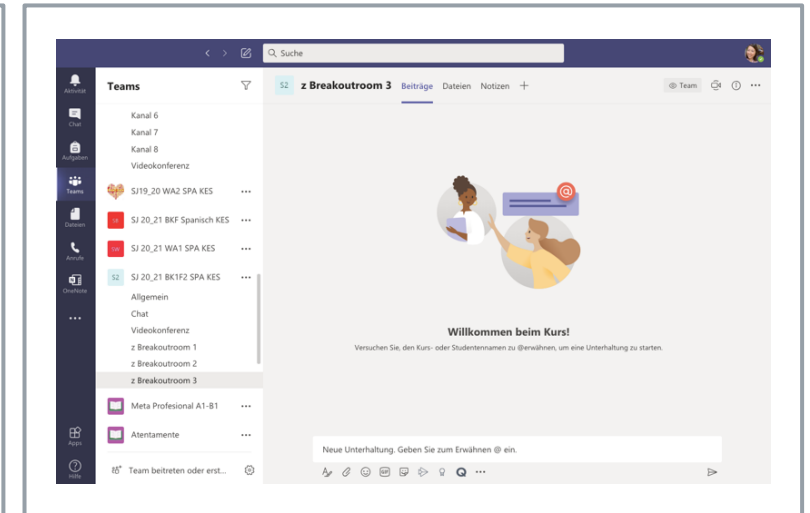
Suche

Aktivität
Chat
Aufgaben
Teams
Dateien
Anrufe
OneNote
...
Apps
Hilfe

Teams

Kanal 6
Kanal 7
Kanal 8
Videokonferenz
SJ19_20 WA2 SPA KES ...
SB SJ 20_21 BKF Spanisch KES ...
SW SJ 20_21 WA1 SPA KES ...
S2 SJ 20_21 BK1F2 SPA KES ...
Allgemein
Chat
Videokonferenz
z Breakoutroom 1
z Breakoutroom 2
z Breakoutroom 3
Meta Profesional A1-B1 ...
Atentamente ...
Team beitreten oder erst...

S2 z Breakoutroom 3 Beiträge Dateien Notizen +
Team

Willkommen beim Kurs!
Versuchen Sie, den Kurs- oder Studentennamen zu @erwähnen, um eine Unterhaltung zu starten.

Neue Unterhaltung. Geben Sie zum Erwähnen @ ein.
...